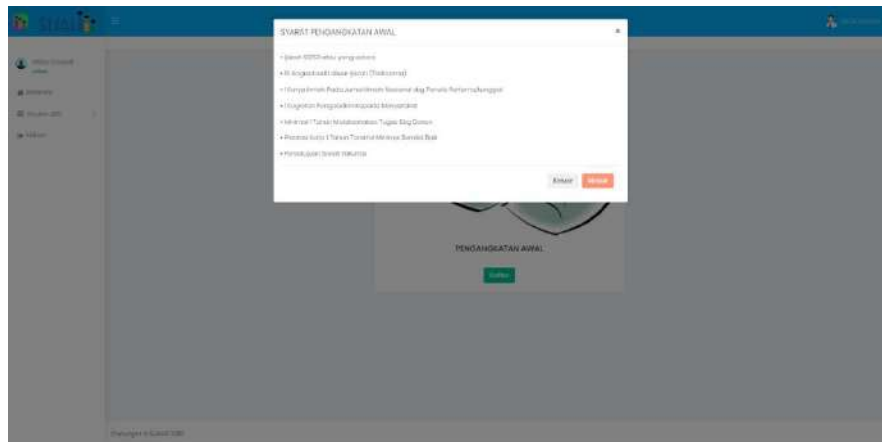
SYARAT PENGANGKATAN AWAL

× 

• Ijazah S2/S3 atau yang setara
• IK Angka Kredit dasar (Ijazah) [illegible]
• 1 Karya Ilmiah Pada Jurnal Ilmiah Nasional dng Penulis Pertama/tunggal
• 1 Kegiatan Pengabdian kepada Masyarakat
• Minimal 1 Tahun Melaksanakan Tugas Sbg Dosen
• Prestasi Kerja 1 Tahun Terakhir Minimal Bernilai Baik
• Persetujuan Senat Fakultas

Keluar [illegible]

PENGANGKATAN AWAL

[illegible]

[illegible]